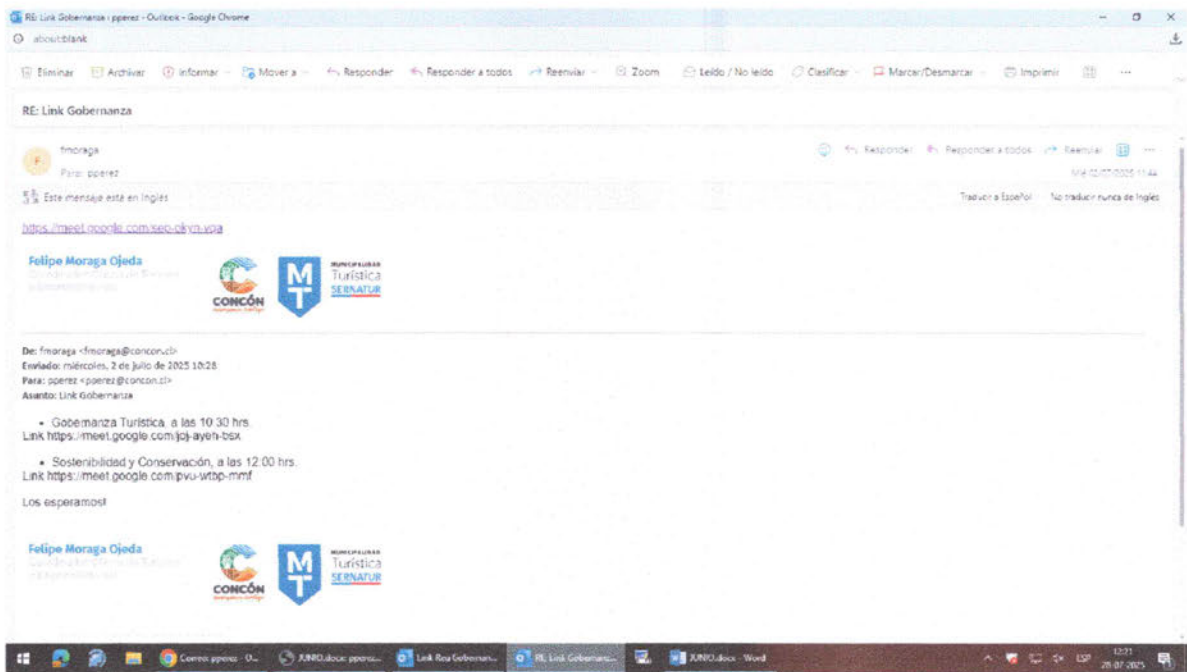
RE: Link Gobernanza | pperez - Outlook - Google Chrome
about:blank

Eliminar Archivar Informar Mover a Responder Responder a todos Reenviar Zoom Leído / No leído Clasificar Marcar/Desmarcar Imprimir ...

RE: Link Gobernanza

fmoraga
Para: pperez

Responder Responder a todos Reenviar
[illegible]

Este mensaje está en Inglés
Traducir a Español No traducir nunca de Inglés

https://meet.google.com/sep-okyn-voa

Felipe Moraga Ojeda
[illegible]

CONCÓN
MT
MUNICIPALIDAD Turística SERNATUR

De: fmoraga <fmoraga@concon.cl>
Enviado: miércoles, 2 de julio de 2025 10:28
Para: pperez <pperez@concon.cl>
Asunto: Link Gobernanza

• Gobernanza Turística, a las 10:30 hrs.
Link https://meet.google.com/joj-ayeh-bsx

• Sostenibilidad y Conservación, a las 12:00 hrs.
Link https://meet.google.com/pvu-wtbp-mmf

Los esperamos!

Felipe Moraga Ojeda
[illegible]

CONCÓN
MT
MUNICIPALIDAD Turística SERNATUR

Correo pperez - O... JUNIO.docx pperez... Link Reu Gobernan... RE: Link Gobernanz... JUNIO.docx - Word
ESP 12:21 28-07-2025